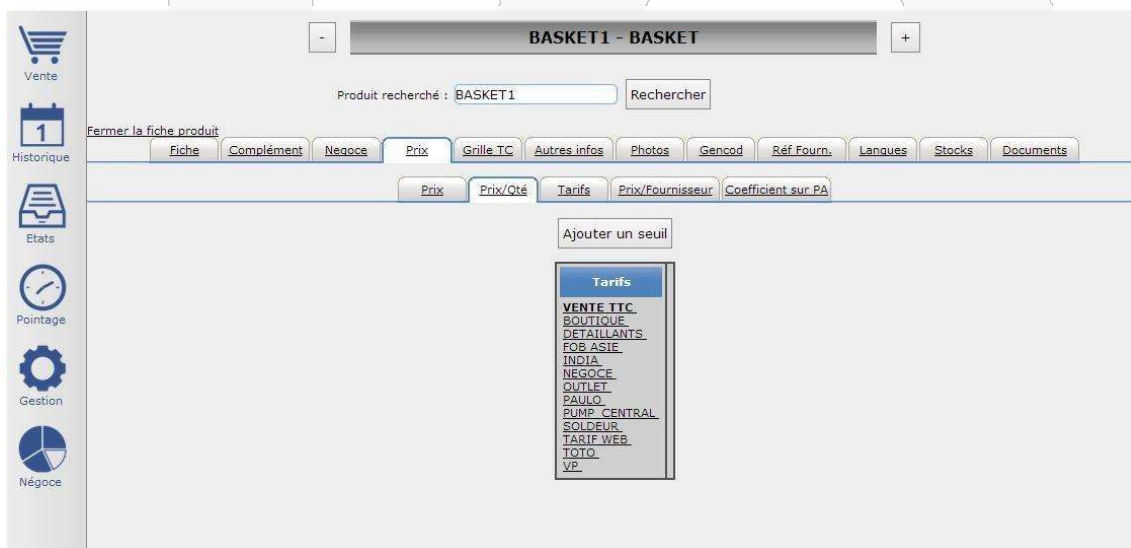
Vente

1

Historique

Etats

Pointage

Gestion

Négoce

-

BASKET1 - BASKET

+

Produit recherché : BASKET1

Rechercher

Fermer la fiche produit

Fiche | Complément | Negoce | Prix | Grille TC | Autres infos | Photos | Gencod | Réf Fourn. | Langues | Stocks | Documents

Prix | Prix/Qté | Tarifs | Prix/Fournisseur | Coefficient sur PA

Ajouter un seuil

Tarifs

VENTE TTC
BOUTIQUE
DETAILLANTS
FOB ASIE
INDIA
NEGOCE
OUTLET
PAULO
PUMP CENTRAL
SOLDEUR
TARIF WEB
TOTO
VP